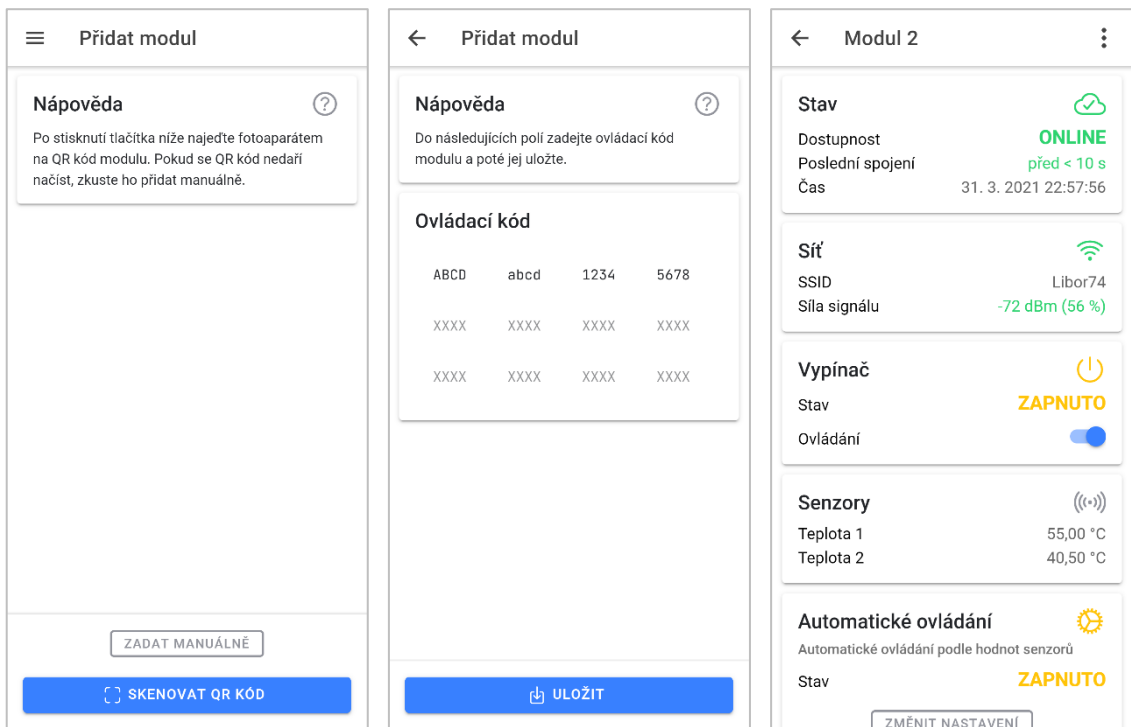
Přidat modul

Nápověda

Po stisknutí tlačítka níže najeďte fotoaparátem na QR kód modulu. Pokud se QR kód nedaří načíst, zkuste ho přidat manuálně.

ZADAT MANUÁLNĚ

SKENOVAT QR KÓD

Přidat modul

Nápověda

Do následujících polí zadejte ovládací kód modulu a poté jej uložte.

Ovládací kód

| ABCD | abcd | 1234 | 5678 |
|---|---|---|---|
| XXXX | XXXX | XXXX | XXXX |
| XXXX | XXXX | XXXX | XXXX |

ULOŽIT

Modul 2

Stav
Dostupnost ONLINE
Poslední spojení před < 10 s
Čas 31. 3. 2021 22:57:56

Síť
SSID Libor74
Síla signálu -72 dBm (56 %)

Vypínač
Stav ZAPNUTO
Ovládání

Senzory
Teplota 1 55,00 °C
Teplota 2 40,50 °C

Automatické ovládání
Automatické ovládání podle hodnot senzorů
Stav ZAPNUTO

ZMĚNIT NASTAVENÍ